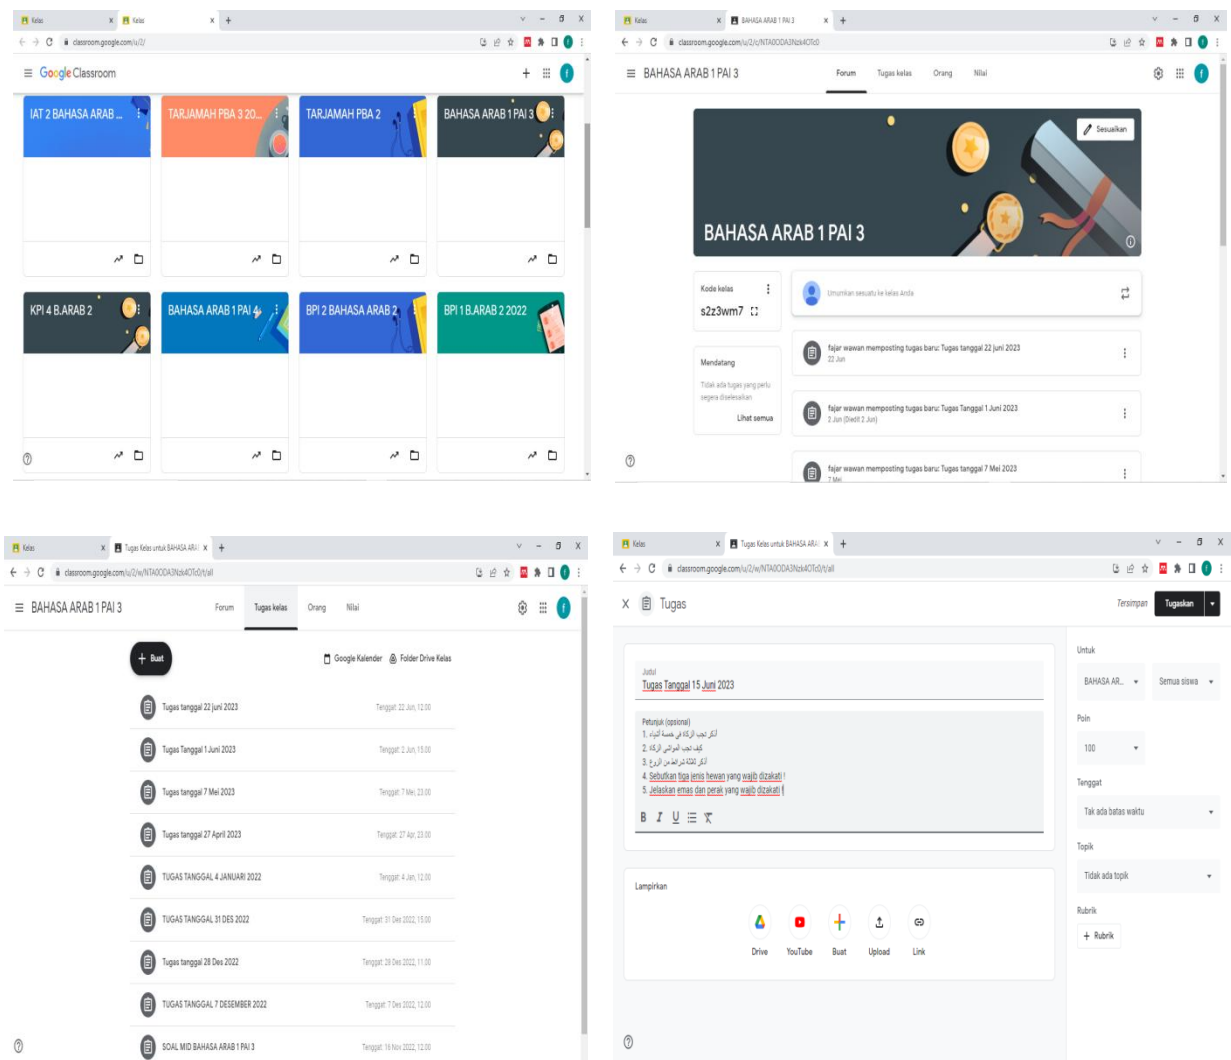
Kelas
Kelas
classroom.google.com/u/2/
Google Classroom

IAT 2 BAHASA ARAB ...
TARJAMAH PBA 3 20...
TARJAMAH PBA 2
BAHASA ARAB 1 PAI 3
KPI 4 B.ARAB 2
BAHASA ARAB 1 PAI 4
BPI 2 BAHASA ARAB 2
BPI 1 B.ARAB 2 2022

Kelas
BAHASA ARAB 1 PAI 3
classroom.google.com/u/2/c/NTA0ODA3Nzk4OTc0
BAHASA ARAB 1 PAI 3
Forum
Tugas kelas
Orang
Nilai
Sesuaikan
BAHASA ARAB 1 PAI 3
Kode kelas
s2z3wm7
Umumkan sesuatu ke kelas Anda
Mendatang
Tidak ada tugas yang perlu segera diselesaikan
Lihat semua
fajar wawan memposting tugas baru: Tugas tanggal 22 juni 2023
22 Jun
fajar wawan memposting tugas baru: Tugas Tanggal 1 Juni 2023
2 Jun (Diedit 2 Jun)
fajar wawan memposting tugas baru: Tugas tanggal 7 Mei 2023
7 Mei

Kelas
Tugas Kelas untuk BAHASA ARA
classroom.google.com/u/2/w/NTA0ODA3Nzk4OTc0/t/all
BAHASA ARAB 1 PAI 3
Forum
Tugas kelas
Orang
Nilai
Buat
Google Kalender
Folder Drive Kelas
Tugas tanggal 22 juni 2023 Tenggat: 22 Jun, 12.00
Tugas Tanggal 1 Juni 2023 Tenggat: 2 Jun, 15.00
Tugas tanggal 7 Mei 2023 Tenggat: 7 Mei, 23.00
Tugas tanggal 27 April 2023 Tenggat: 27 Apr, 23.00
TUGAS TANGGAL 4 JANUARI 2022 Tenggat: 4 Jan, 12.00
TUGAS TANGGAL 31 DES 2022 Tenggat: 31 Des 2022, 15.00
Tugas tanggal 28 Des 2022 Tenggat: 28 Des 2022, 11.00
TUGAS TANGGAL 7 DESEMBER 2022 Tenggat: 7 Des 2022, 12.00
SOAL MID BAHASA ARAB 1 PAI 3 Tenggat: 16 Nov 2022, 12.00

Kelas
Tugas Kelas untuk BAHASA ARA
classroom.google.com/u/2/w/NTA0ODA3Nzk4OTc0/t/all
Tugas
Tersimpan
Tugaskan
Judul
Tugas Tanggal 15 Juni 2023
Petunjuk (opsional)
1. أذكر تجب الزكاة في خمسة أشياء
2. كيف تجب المواشي الزكاة
3. أذكر ثلاثة شرائط من الزروع
4. Sebutkan tiga jenis hewan yang wajib dizakati !
5. Jelaskan emas dan perak yang wajib dizakati !
Lampiran
Drive
YouTube
Buat
Upload
Link
Untuk
BAHASA AR...
Semua siswa
Poin
100
Tenggat
Tak ada batas waktu
Topik
Tidak ada topik
Rubrik
Rubrik